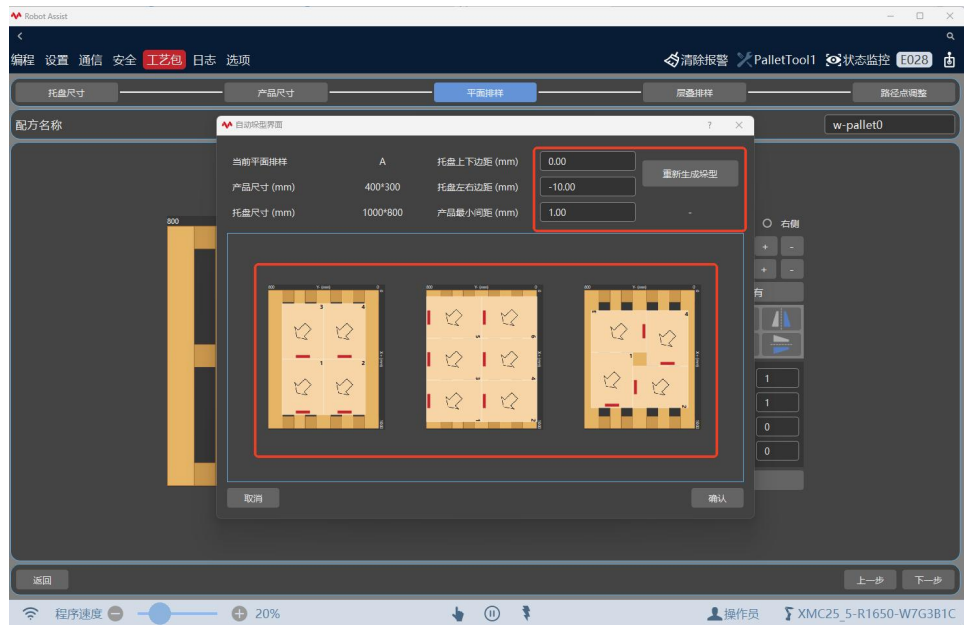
Robot Assist

编程 设置 通信 安全 工艺包 日志 选项

清除报警 PalletTool1 状态监控 E028

托盘尺寸 产品尺寸 平面排样 层叠排样 路径点调整

配方名称

w-pallet0

自动垛型界面

?

当前平面排样 A

产品尺寸 (mm) 400*300

托盘尺寸 (mm) 1000*800

托盘上下边距 (mm) 0.00

托盘左右边距 (mm) -10.00

产品最小间距 (mm) 1.00

重新生成垛型

800

右侧

+ -

+ -

有

1

1

0

0

取消

确认

返回

上一步 下一步

程序速度 20%

操作员

XMC25_5-R1650-W7G3B1C